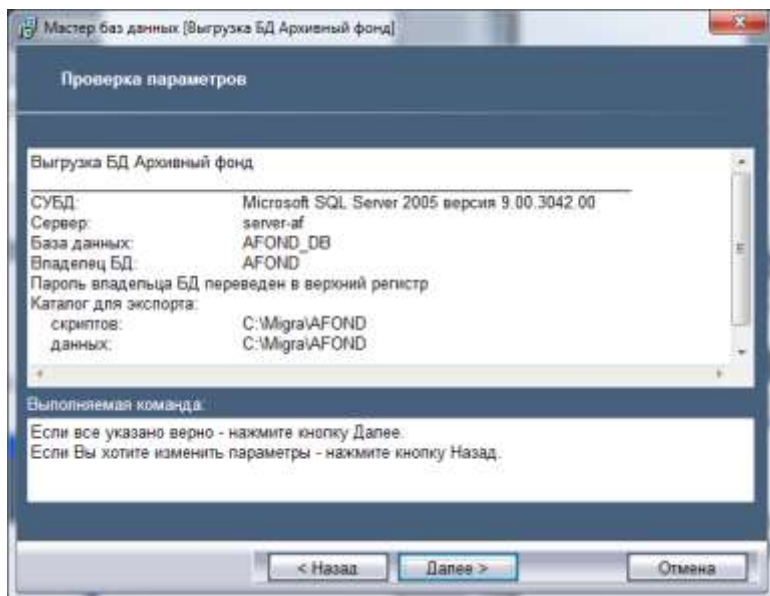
Мастер баз данных [Выгрузка БД Архивный фонд]

Проверка параметров

Выгрузка БД Архивный фонд

| | |
|---|---|
| СУБД: | Microsoft SQL Server 2005 версия 9.00.3042.00 |
| Сервер: | server-af |
| База данных: | AFOND_DB |
| Владелец БД: | AFOND |

Пароль владельца БД переведен в верхний регистр
Каталог для экспорта:

| | |
|---|---|
| скриптов: | C:\Migra\AFOND |
| данных: | C:\Migra\AFOND |

Выполняемая команда:

Если все указано верно - нажмите кнопку Далее.
Если Вы хотите изменить параметры - нажмите кнопку Назад.

< Назад

Далее >

Отмена